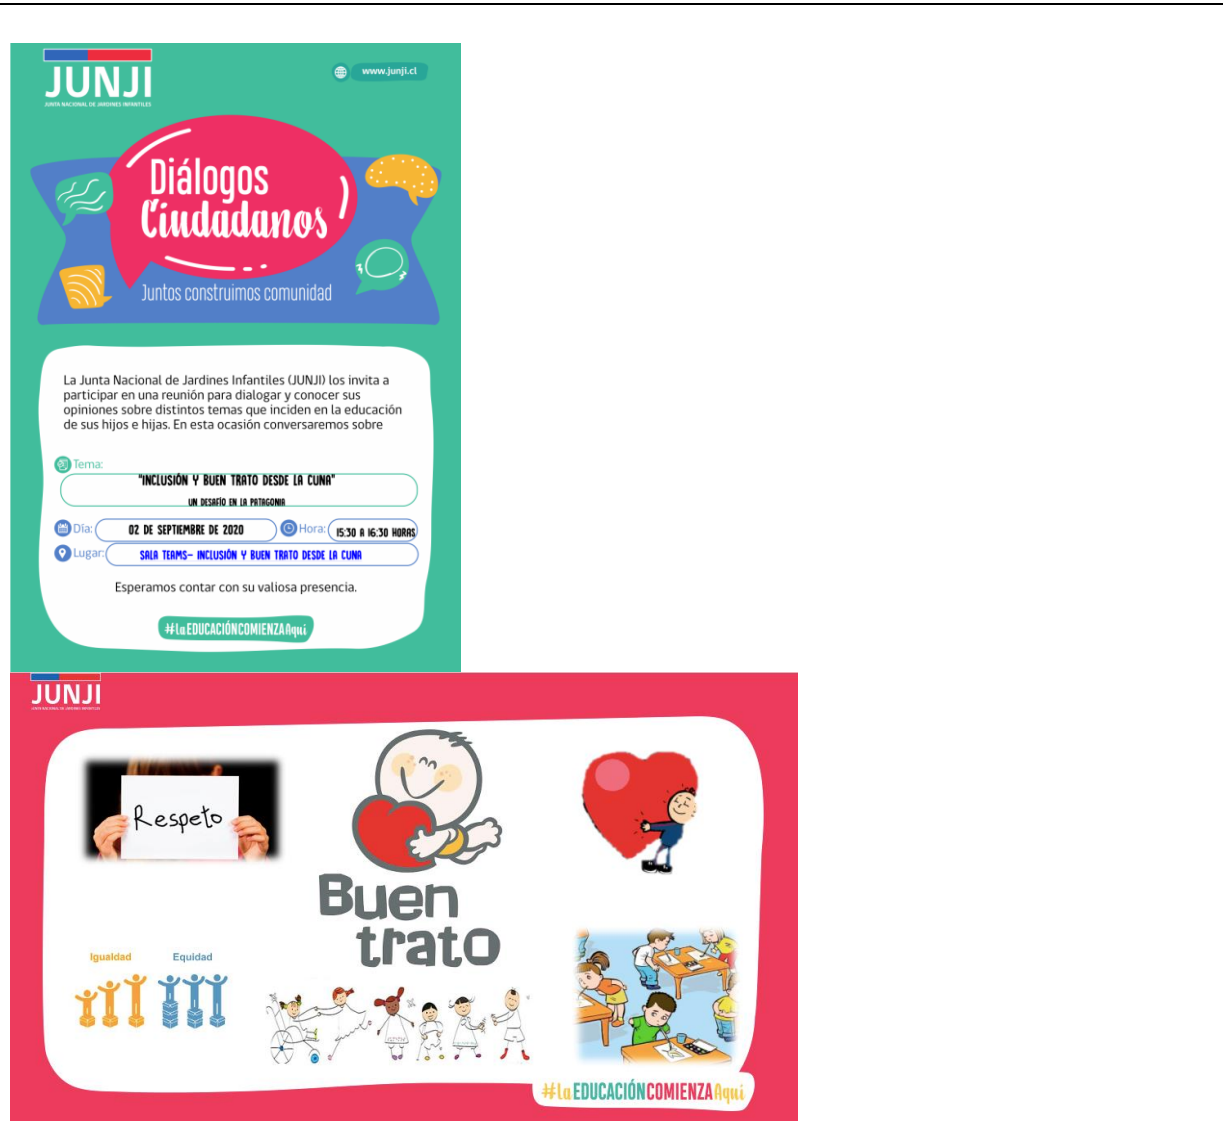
JUNJI
JUNTA NACIONAL DE JARDINES INFANTILES

www.junji.cl

Diálogos Ciudadanos

Juntos construimos comunidad

La Junta Nacional de Jardines Infantiles (JUNJI) los invita a participar en una reunión para dialogar y conocer sus opiniones sobre distintos temas que inciden en la educación de sus hijos e hijas. En esta ocasión conversaremos sobre

Tema: "INCLUSIÓN Y BUEN TRATO DESDE LA CUNA"
UN DESAFÍO EN LA PATAGONIA

Día: 02 DE SEPTIEMBRE DE 2020
Hora: 15:30 A 16:30 HORAS

Lugar: SALA TEAMS- INCLUSIÓN Y BUEN TRATO DESDE LA CUNA

Esperamos contar con su valiosa presencia.

#laEDUCACIÓNCOMIENZAAquí

JUNJI
JUNTA NACIONAL DE JARDINES INFANTILES

Respeto

Buen trato

Igualdad

Equidad

#laEDUCACIÓNCOMIENZAAquí